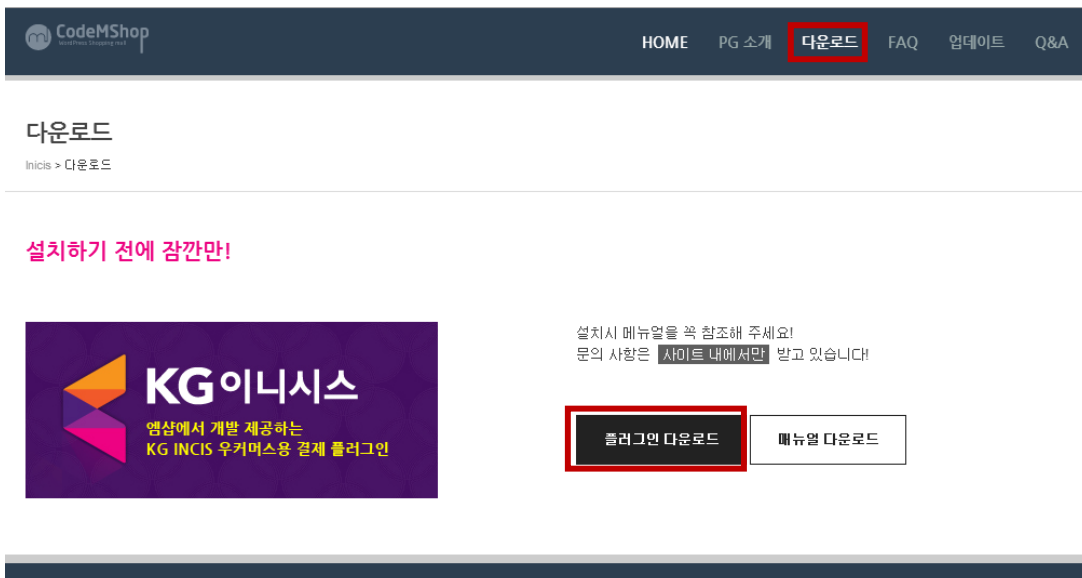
CodeMShop
WordPress Shopping mall

HOME PG 소개 다운로드 FAQ 업데이트 Q&A

다운로드

Inicis > 다운로드

설치하기 전에 잠깐만!

KG이니시스
엠샵에서 개발 제공하는
KG INCIS 우커머스용 결제 플러그인

설치시 메뉴얼을 꼭 참조해 주세요!
문의 사항은 사이트 내에서만 받고 있습니다!

플러그인 다운로드

메뉴얼 다운로드